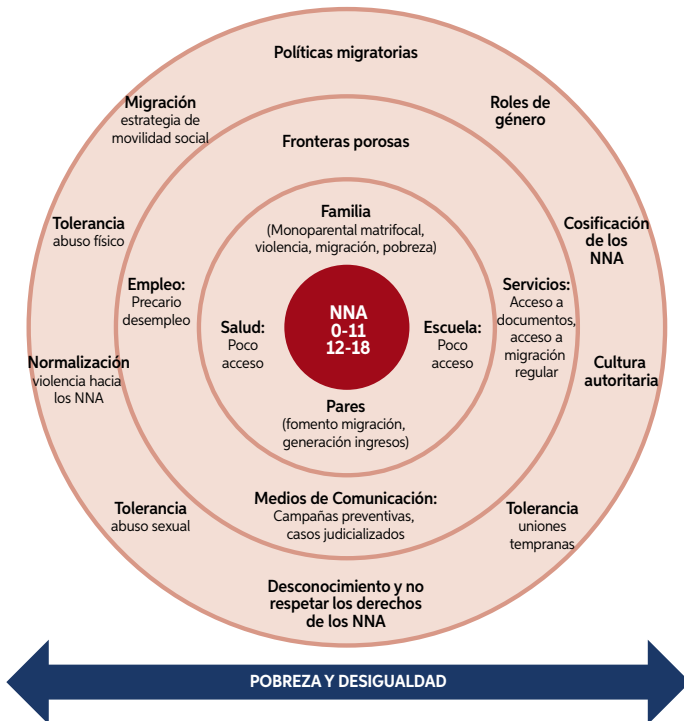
Políticas migratorias

Migración
estrategia de movilidad social

Roles de género

Fronteras porosas

Tolerancia
abuso físico

Cosificación de los NNA

Familia
(Monoparental matrifocal, violencia, migración, pobreza)

Empleo:
Precario desempleo

Servicios:
Acceso a documentos, acceso a migración regular

Salud:
Poco acceso

NNA
0-11
12-18

Escuela:
Poco acceso

Normalización
violencia hacia los NNA

Cultura autoritaria

Pares
(fomento migración, generación ingresos)

Tolerancia
abuso sexual

Medios de Comunicación:
Campañas preventivas, casos judicializados

Tolerancia
uniones tempranas

Desconocimiento y no respetar los derechos de los NNA

POBREZA Y DESIGUALDAD